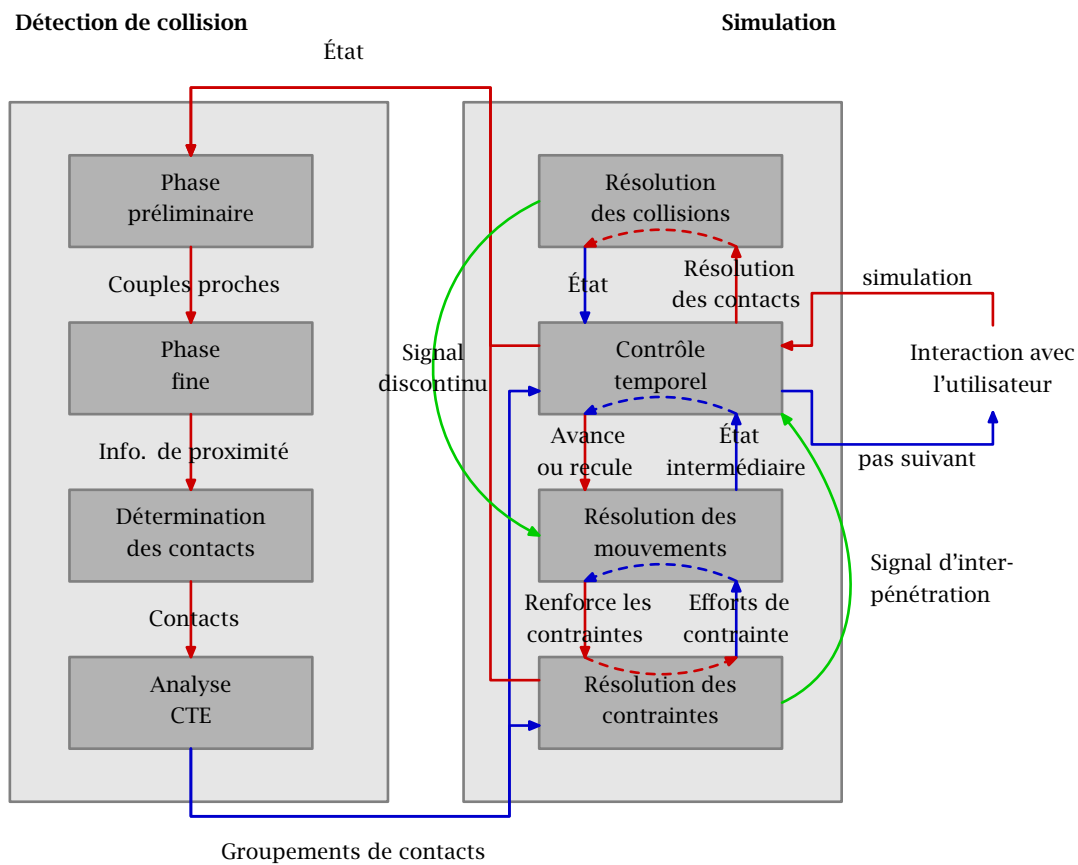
Détection de collision

Simulation

État

Phase préliminaire

Couples proches

Phase fine

Info. de proximité

Détermination des contacts

Contacts

Analyse CTE

Groupements de contacts

Résolution des collisions

État

Résolution des contacts

simulation

Signal discontinu

Contrôle temporel

Interaction avec l'utilisateur

Avance ou recule

État intermédiaire

pas suivant

Résolution des mouvements

Signal d'interpénétration

Renforce les contraintes

Efforts de contrainte

Résolution des contraintes